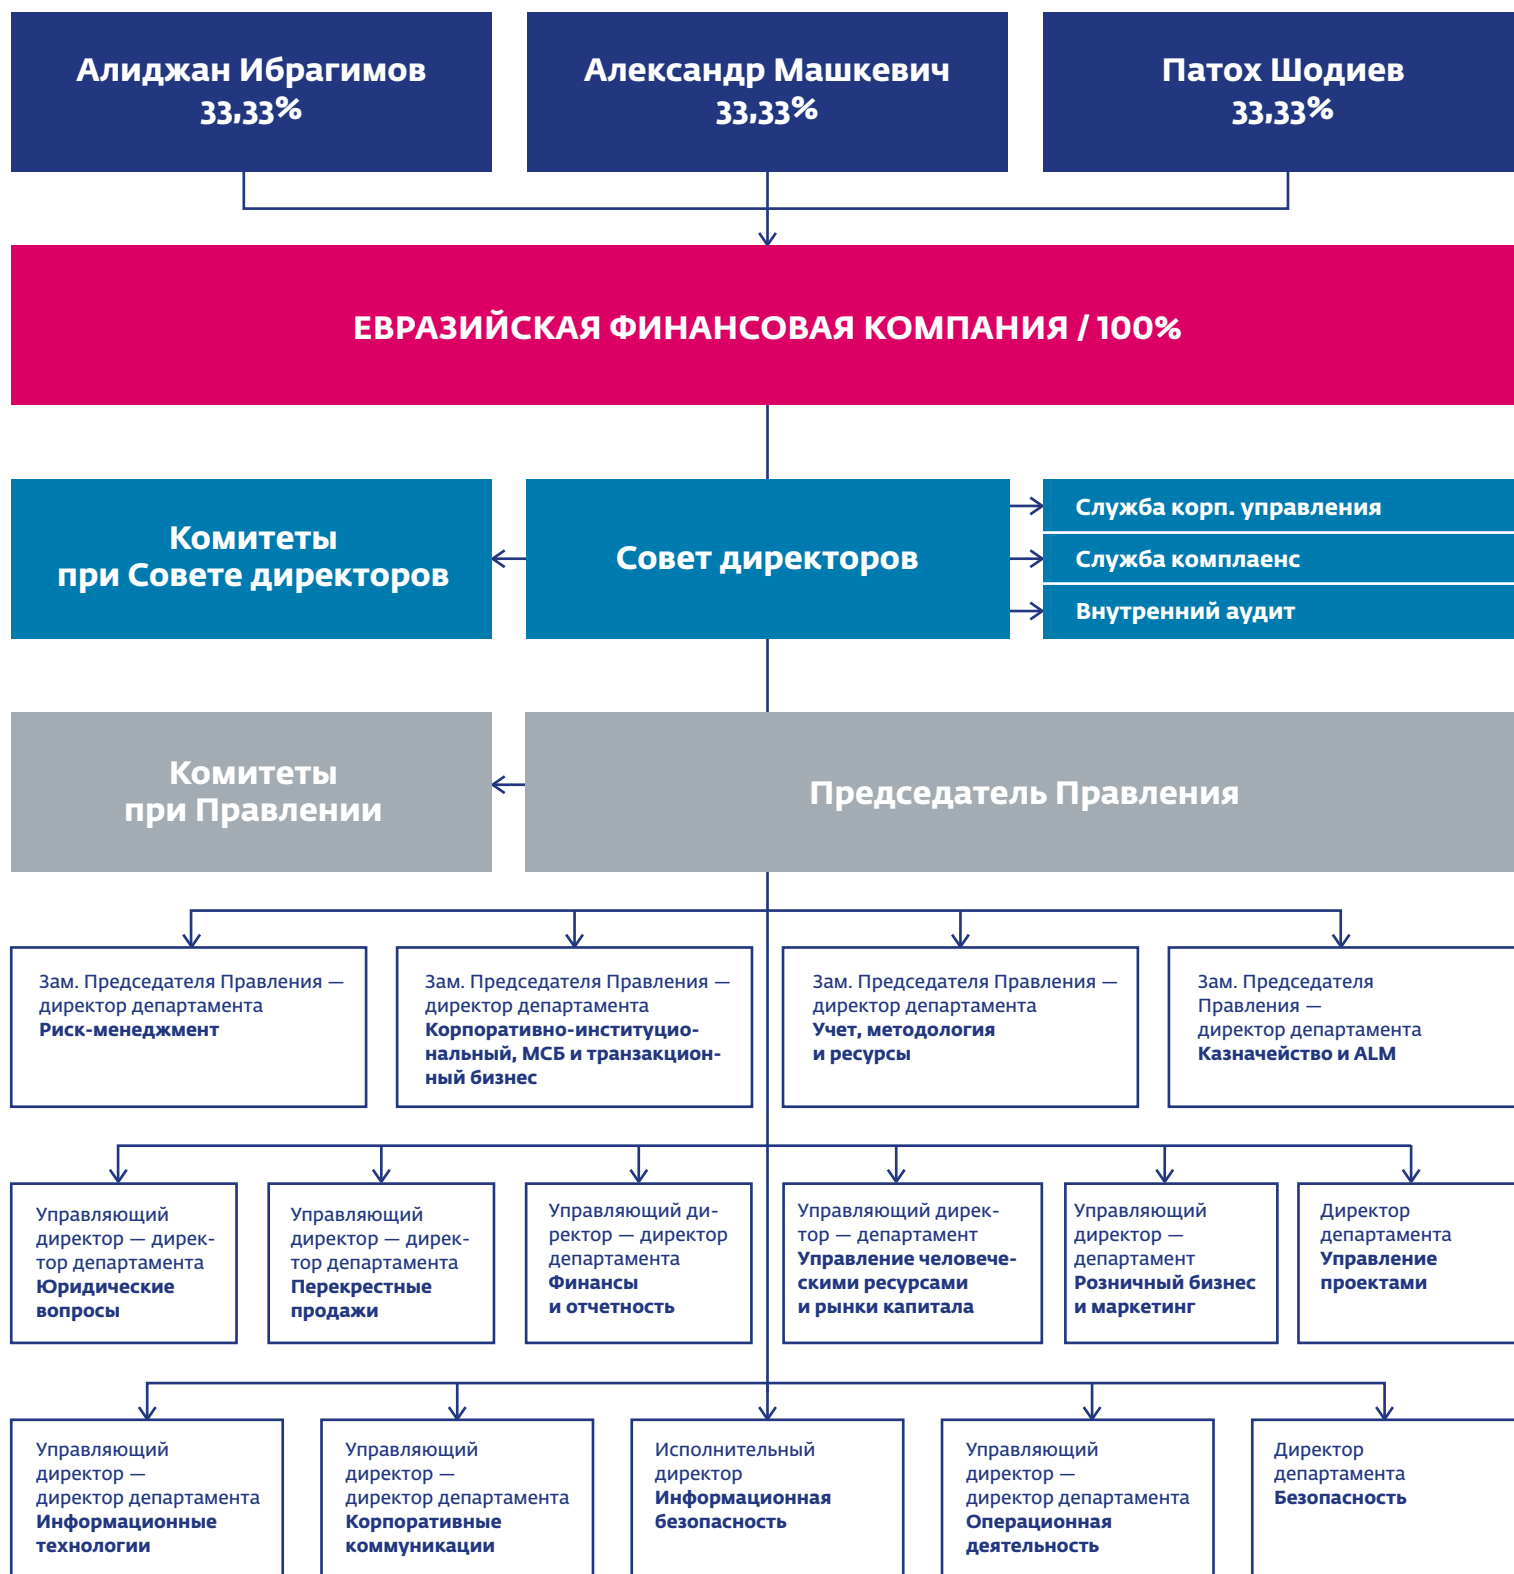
Алиджан Ибрагимов
33,33%

Александр Машкевич
33,33%

Патох Шодиев
33,33%

ЕВРАЗИЙСКАЯ ФИНАНСОВАЯ КОМПАНИЯ / 100%

Комитеты при Совете директоров

Совет директоров

Служба корп. управления

Служба комплаенс

Внутренний аудит

Комитеты при Правлении

Председатель Правления

Зам. Председателя Правления — директор департамента Риск-менеджмент

Зам. Председателя Правления — директор департамента Корпоративно-институциональный, МСБ и транзакционный бизнес

Зам. Председателя Правления — директор департамента Учет, методология и ресурсы

Зам. Председателя Правления — директор департамента Казначейство и ALM

Управляющий директор — директор департамента Юридические вопросы

Управляющий директор — директор департамента Перекрестные продажи

Управляющий директор — директор департамента Финансы и отчетность

Управляющий директор — департамент Управление человеческими ресурсами и рынки капитала

Управляющий директор — департамент Розничный бизнес и маркетинг

Директор департамента Управление проектами

Управляющий директор — директор департамента Информационные технологии

Управляющий директор — директор департамента Корпоративные коммуникации

Исполнительный директор Информационная безопасность

Управляющий директор — директор департамента Операционная деятельность

Директор департамента Безопасность